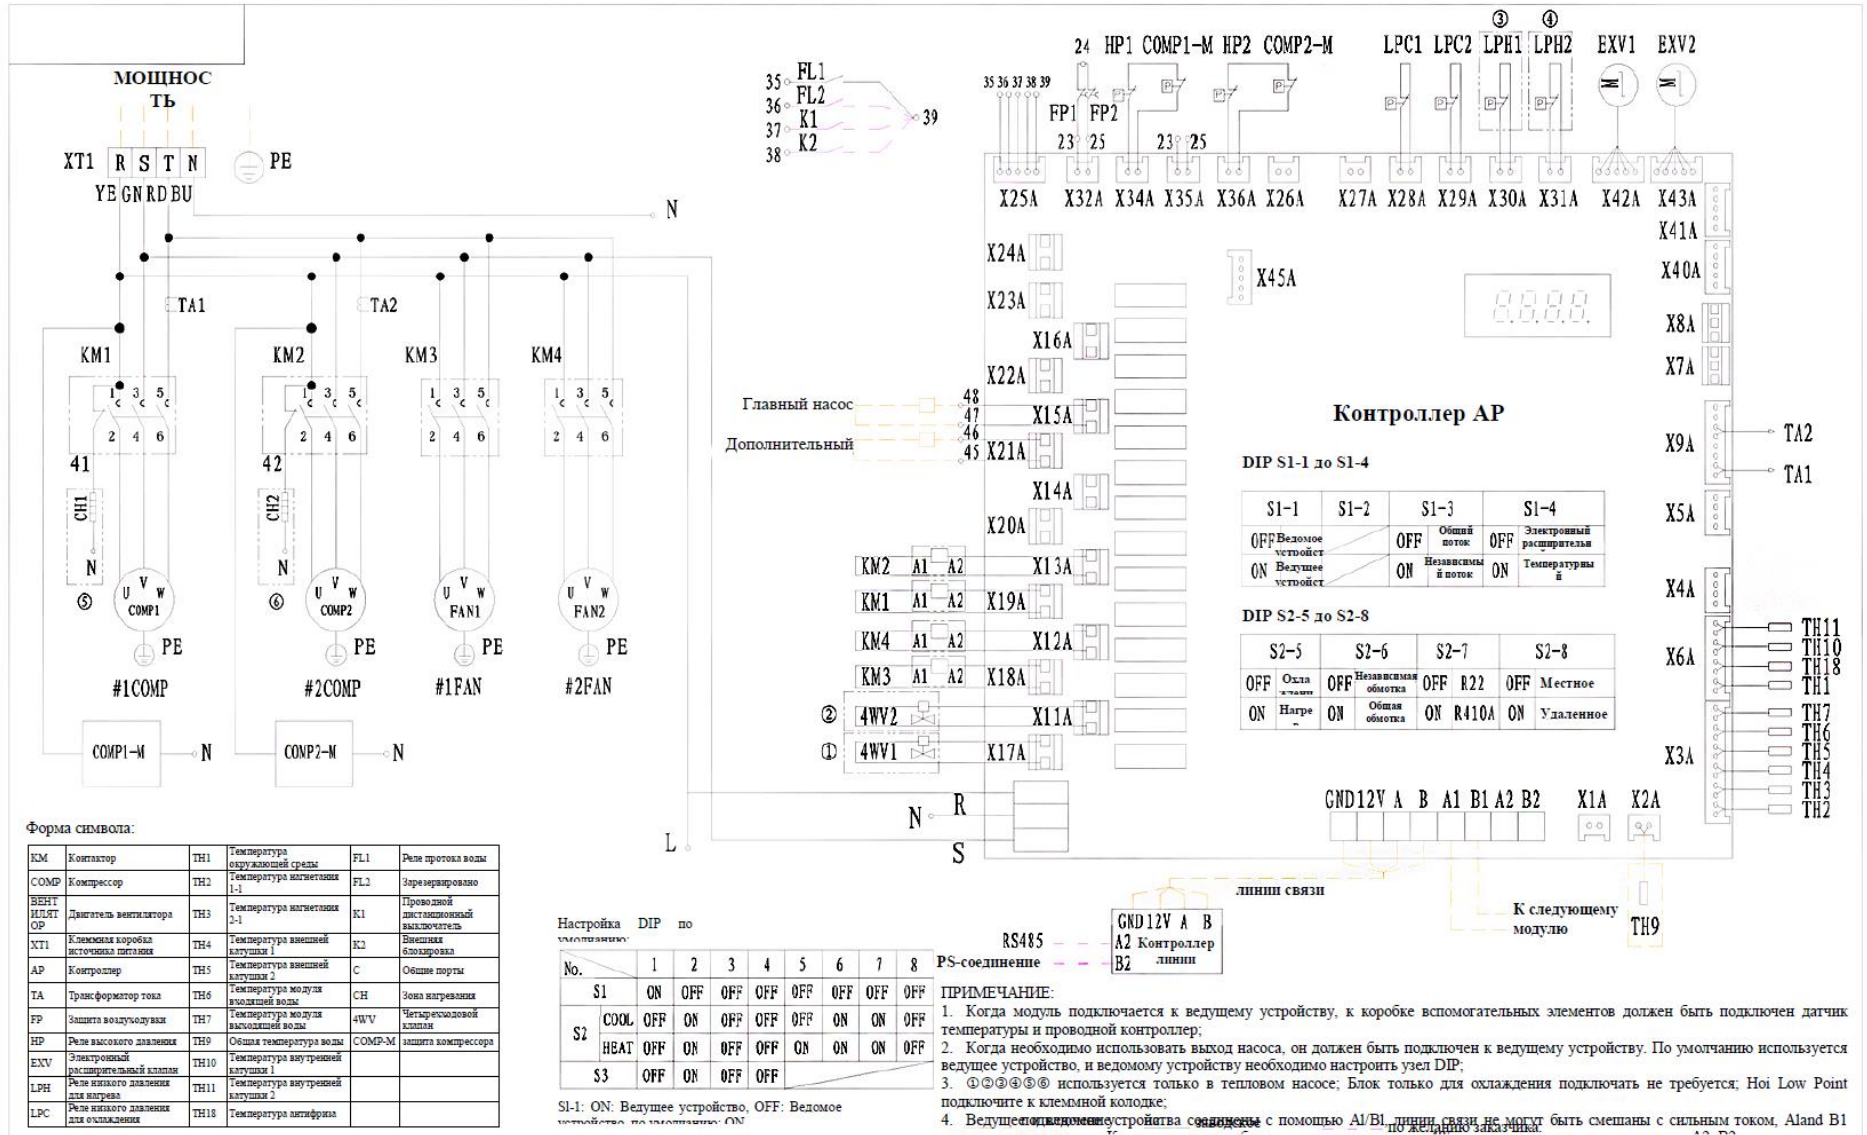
МОЩНОСТЬ

XT1 R S T N PE
YE GN RD BU
N

TA1 TA2
KM1 KM2 KM3 KM4
1 3 5
2 4 6
41 42
CH1 CH2
N N
⑤ ⑥
U V W COMP1 PE
U V W COMP2 PE
U V W FAN1 PE
U V W FAN2 PE
#1COMP #2COMP #1FAN #2FAN
COMP1-M N
COMP2-M N
L

35 FL1
36 FL2
37 K1
38 K2
39

24 HP1 COMP1-M HP2 COMP2-M LPC1 LPC2 ③ LPH1 ④ LPH2 EXV1 EXV2
35 36 37 38 39
FP1 FP2
23 25 23 25
X25A X32A X34A X35A X36A X26A X27A X28A X29A X30A X31A X42A X43A
X41A
X24A
X45A
X40A
X23A
X8A
X16A
X7A
X22A
Главный насос 48 47 X15A
Дополнительный 46 45 X21A
Контроллер AP
X9A TA2 TA1
DIP S1-1 до S1-4
X14A
X20A
X5A

| S1-1 | S1-2 | S1-3 | S1-4 |
|---|---|---|---|
| OFF Ведомое устройст | | OFF Общий поток | OFF Электронный расширитель |
| ON Ведущее устройст | | ON Независимый поток | ON Температурный |

KM2 A1 A2 X13A
KM1 A1 A2 X19A
X4A
DIP S2-5 до S2-8
KM4 A1 A2 X12A
X6A TH11 TH10 TH18 TH1
KM3 A1 A2 X18A

| S2-5 | S2-6 | S2-7 | S2-8 |
|---|---|---|---|
| OFF Охла | OFF Независимая обмотка | OFF R22 | OFF Местное |
| ON Нагре | ON Общая обмотка | ON R410A | ON Удаленное |

② 4WV2 X11A
① 4WV1 X17A
X3A TH7 TH6 TH5 TH4 TH3 TH2
GND 12V A B A1 B1 A2 B2 X1A X2A
N R
S
линии связи
К следующему модулю
TH9
RS485
PS-соединение
GND 12V A B
A2 Контроллер
B2 линии

Форма символа:

| KM | Контактор | TH1 | Температура окружающей среды | FL1 | Реле протока воды |
|---|---|---|---|---|---|
| COMP | Компрессор | TH2 | Температура нагнетания 1-1 | FL2 | Зарезервировано |
| ВЕНТИЛЯТОР | Двигатель вентилятора | TH3 | Температура нагнетания 2-1 | K1 | Проводной дистанционный выключатель |
| XT1 | Клеммная коробка источника питания | TH4 | Температура внешней катушки 1 | K2 | Внешняя блокировка |
| AP | Контроллер | TH5 | Температура внешней катушки 2 | C | Общие порты |
| TA | Трансформатор тока | TH6 | Температура модуля входящей воды | CH | Зона нагревания |
| FP | Защита воздуходувки | TH7 | Температура модуля выходящей воды | 4WV | Четырехходовой клапан |
| HP | Реле высокого давления | TH9 | Общая температура воды | COMP-M | защита компрессора |
| EXV | Электронный расширительный клапан | TH10 | Температура внутренней катушки 1 | | |
| LPH | Реле низкого давления для нагрева | TH11 | Температура внутренней катушки 2 | | |
| LPC | Реле низкого давления для охлаждения | TH18 | Температура антифриза | | |

Настройка DIP по умолчанию:

| No. | | 1 | 2 | 3 | 4 | 5 | 6 | 7 | 8 |
|---|---|---|---|---|---|---|---|---|---|
| S1 | | ON | OFF | OFF | OFF | OFF | OFF | OFF | OFF |
| S2 | COOL | OFF | ON | OFF | OFF | OFF | ON | ON | OFF |
| S2 | HEAT | OFF | ON | OFF | OFF | ON | ON | ON | OFF |
| S3 | | OFF | ON | OFF | OFF | | | | |

S1-1: ON: Ведущее устройство, OFF: Ведомое устройство, по умолчанию: ON

ПРИМЕЧАНИЕ:
1. Когда модуль подключается к ведущему устройству, к коробке вспомогательных элементов должен быть подключен датчик температуры и проводной контроллер;
2. Когда необходимо использовать выход насоса, он должен быть подключен к ведущему устройству. По умолчанию используется ведущее устройство, и ведомому устройству необходимо настроить узел DIP;
3. ①②③④⑤⑥ используется только в тепловом насосе; Блок только для охлаждения подключать не требуется; Hoi Low Point подключите к клеммной колодке;
4. Ведущее/ведомое устройства соединены с помощью A1/B1, линии связи не могут быть смешаны с сильным током, Aland B1 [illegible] по желанию заказчика.